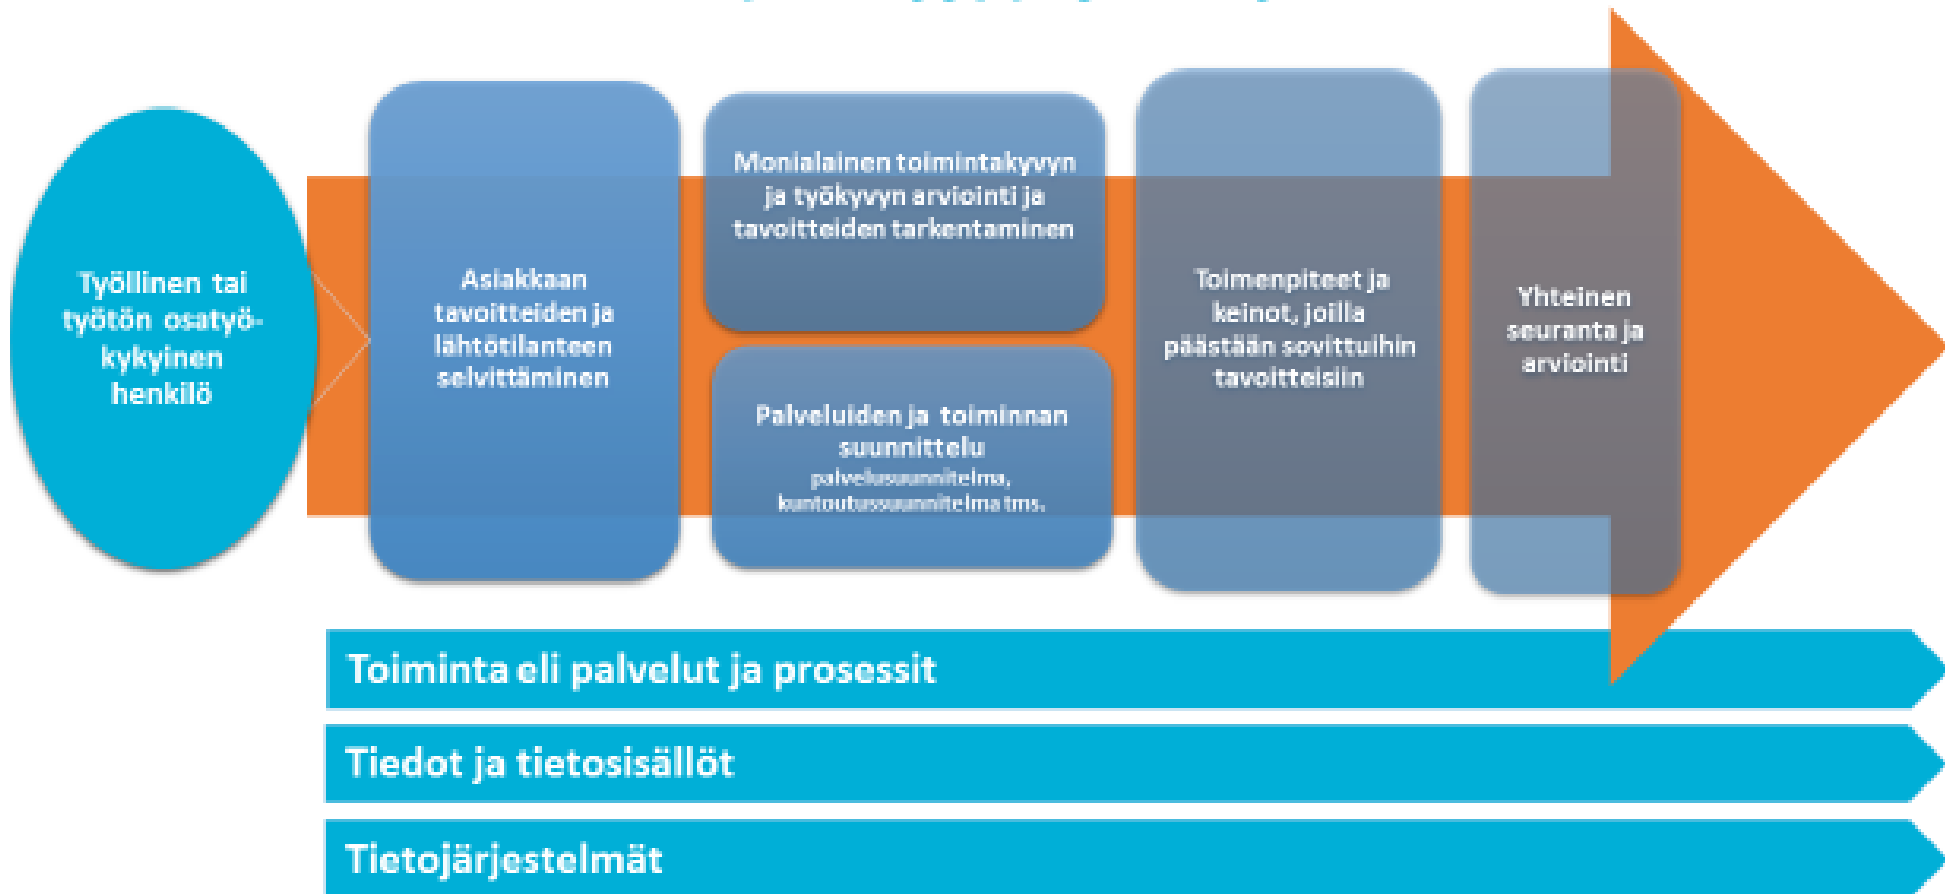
Työllinen tai työtön osatyökykyinen henkilö

Asiakkaan tavoitteiden ja lähtötilanteen selvittäminen

Monialainen toimintakyvyn ja työkyvyn arviointi ja tavoitteiden tarkentaminen

Palveluiden ja toiminnan suunnittelu
palvelusuunnitelma, kuntoutussuunnitelma tms.

Toimenpiteet ja keinot, joilla päästään sovittuihin tavoitteisiin

Yhteinen seuranta ja arviointi

Toiminta eli palvelut ja prosessit

Tiedot ja tietosisällöt

Tietojärjestelmät